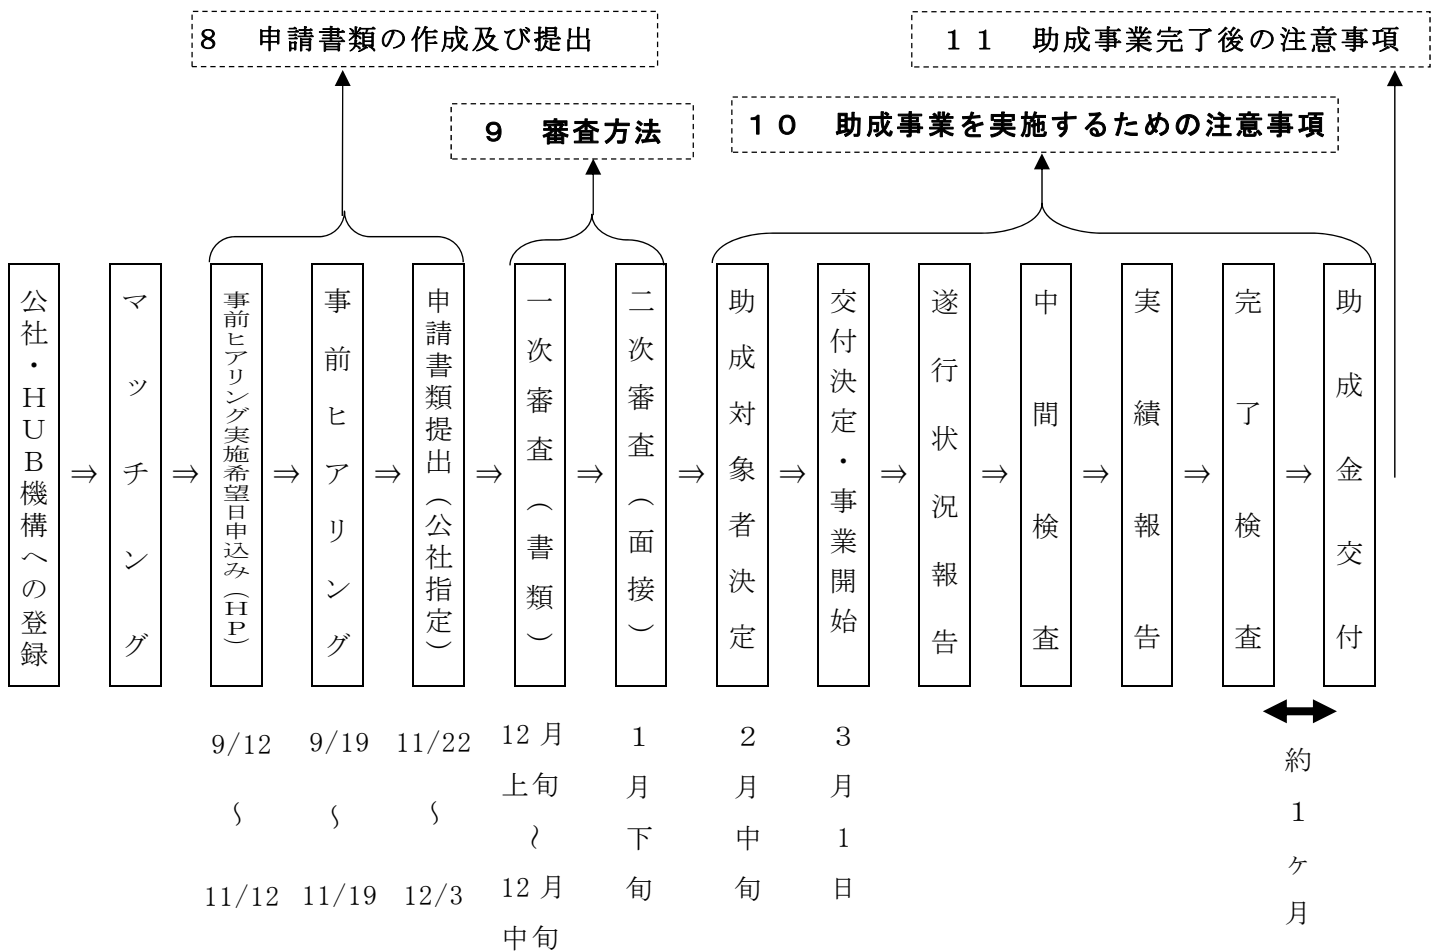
8　申請書類の作成及び提出

11　助成事業完了後の注意事項

9　審査方法

10　助成事業を実施するための注意事項

公社・HUB機構への登録 ⇒ マッチング ⇒ 事前ヒアリング実施希望日申込み（HP） ⇒ 事前ヒアリング ⇒ 申請書類提出（公社指定） ⇒ 一次審査（書類） ⇒ 二次審査（面接） ⇒ 助成対象者決定 ⇒ 交付決定・事業開始 ⇒ 遂行状況報告 ⇒ 中間検査 ⇒ 実績報告 ⇒ 完了検査 ⇒ 助成金交付

9/12 ～ 11/12

9/19 ～ 11/19

11/22 ～ 12/3

12月上旬 ～ 12月中旬

1月下旬

2月中旬

3月1日

約1ケ月